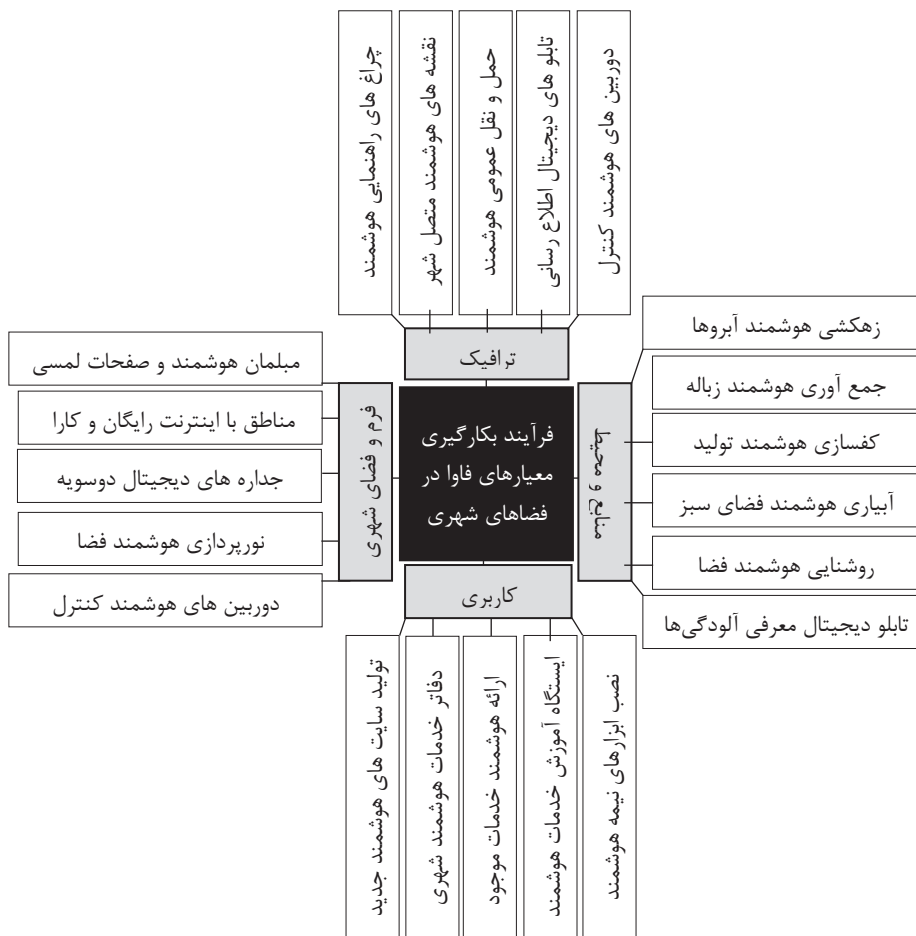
فرآیند بکارگیری معیارهای فاوا در فضاهای شهری

ترافیک

چراغ های راهنمایی هوشمند

نقشه های هوشمند متصل شهر

حمل و نقل عمومی هوشمند

تابلو های دیجیتال اطلاع رسانی

دوربین های هوشمند کنترل

فرم و فضای شهری

مبلمان هوشمند و صفحات لمسی

مناطق با اینترنت رایگان و کارا

جداره های دیجیتال دوسویه

نورپردازی هوشمند فضا

دوربین های هوشمند کنترل

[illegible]

زهکشی هوشمند آبروها

جمع آوری هوشمند زباله

کفسازی هوشمند تولید

آبیاری هوشمند فضای سبز

روشنایی هوشمند فضا

تابلو دیجیتال معرفی آلودگی‌ها

کاربری

تولید سایت های هوشمند جدید

دفاتر خدمات هوشمند شهری

ارائه هوشمند خدمات موجود

ایستگاه آموزش خدمات هوشمند

نصب ابزارهای نیمه هوشمند